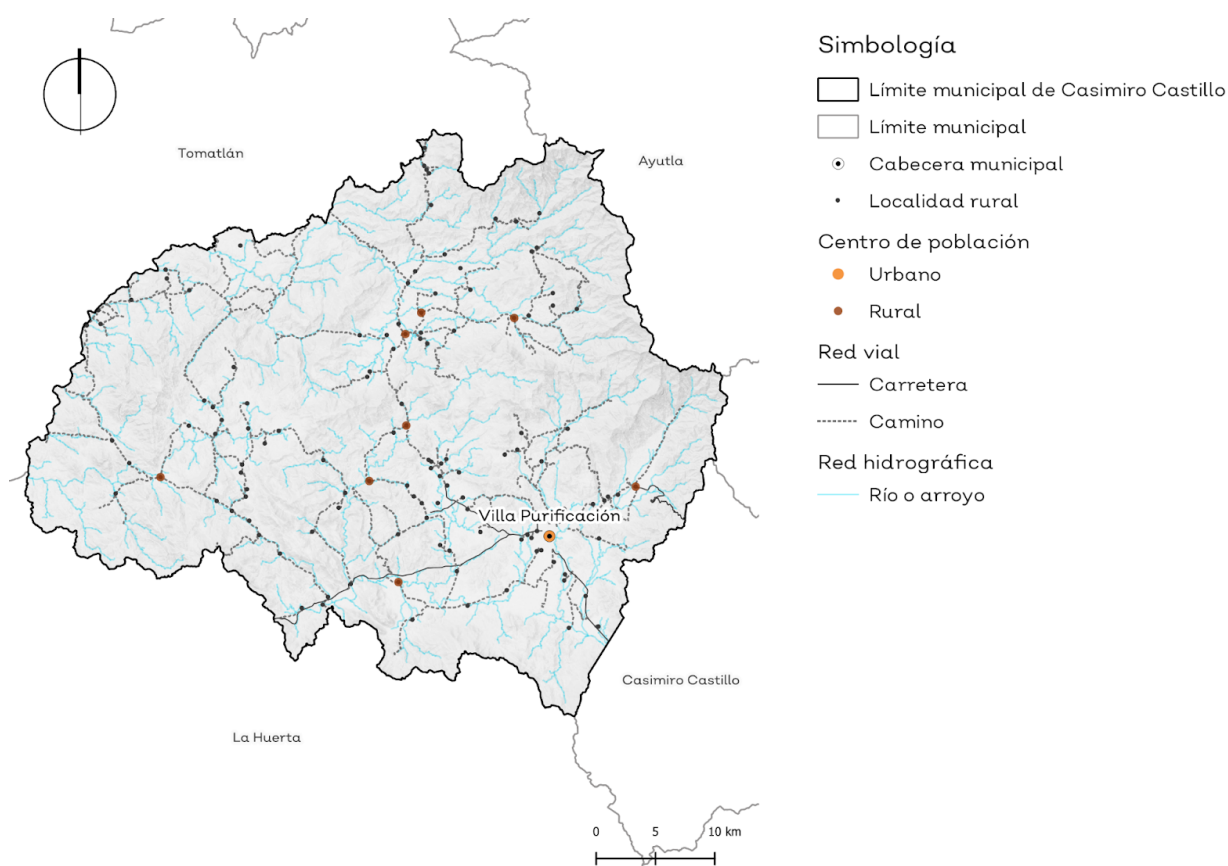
Tomatlán

Ayutla

Villa Purificación

Casimiro Castillo

La Huerta

0 5 10 km

Simbología

Límite municipal de Casimiro Castillo

Límite municipal

Cabecera municipal

Localidad rural

Centro de población

Urbano

Rural

Red vial

Carretera

Camino

Red hidrográfica

Río o arroyo